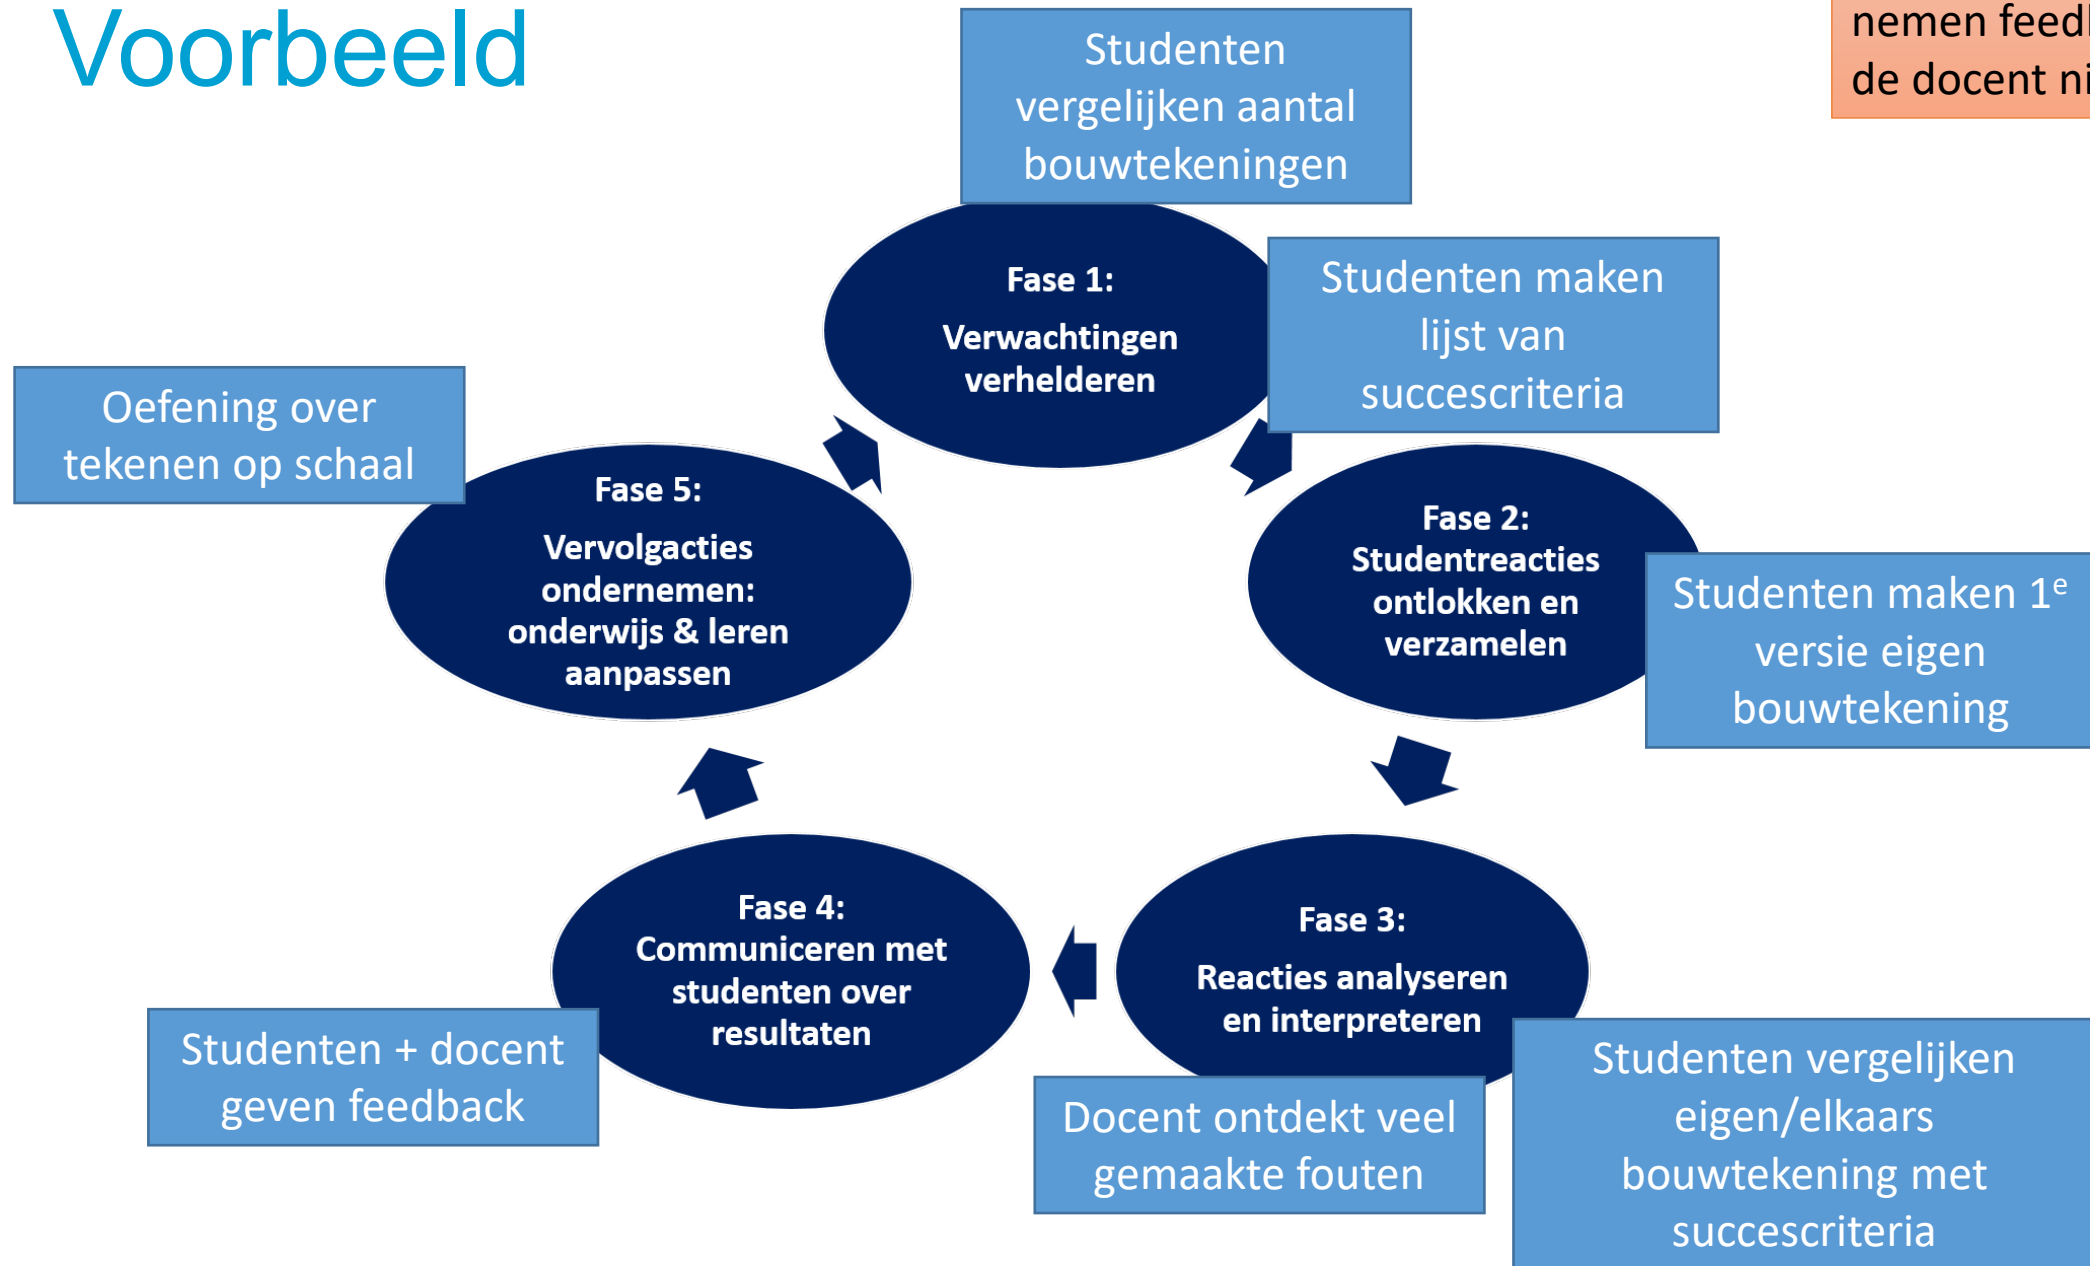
Voorbeeld

nemen feed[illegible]
de docent ni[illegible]

Studenten vergelijken aantal bouwtekeningen

Fase 1:
Verwachtingen verhelderen

Studenten maken lijst van succescriteria

Oefening over tekenen op schaal

Fase 5:
Vervolgacties ondernemen: onderwijs & leren aanpassen

Fase 2:
Studentreacties ontlokken en verzamelen

Studenten maken 1$^e$ versie eigen bouwtekening

Fase 4:
Communiceren met studenten over resultaten

Fase 3:
Reacties analyseren en interpreteren

Studenten + docent geven feedback

Docent ontdekt veel gemaakte fouten

Studenten vergelijken eigen/elkaars bouwtekening met succescriteria